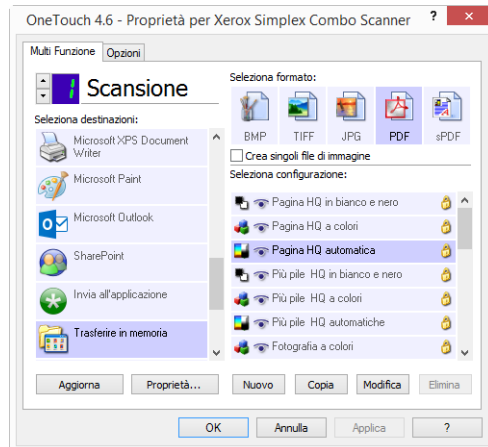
OneTouch 4.6 - Proprietà per Xerox Simplex Combo Scanner ? ✕

Multi Funzione Opzioni

Scansione

Seleziona destinazioni:

Microsoft XPS Document Writer

Microsoft Paint

Microsoft Outlook

SharePoint

Invia all'applicazione

Trasferire in memoria

Seleziona formato:

BMP TIFF JPG PDF sPDF

Crea singoli file di immagine

Seleziona configurazione:

Pagina HQ in bianco e nero

Pagina HQ a colori

Pagina HQ automatica

Più pile HQ in bianco e nero

Più pile HQ a colori

Più pile HQ automatiche

Fotografia a colori

Aggiorna Proprietà... Nuovo Copia Modifica Elimina

OK Annulla Applica ?